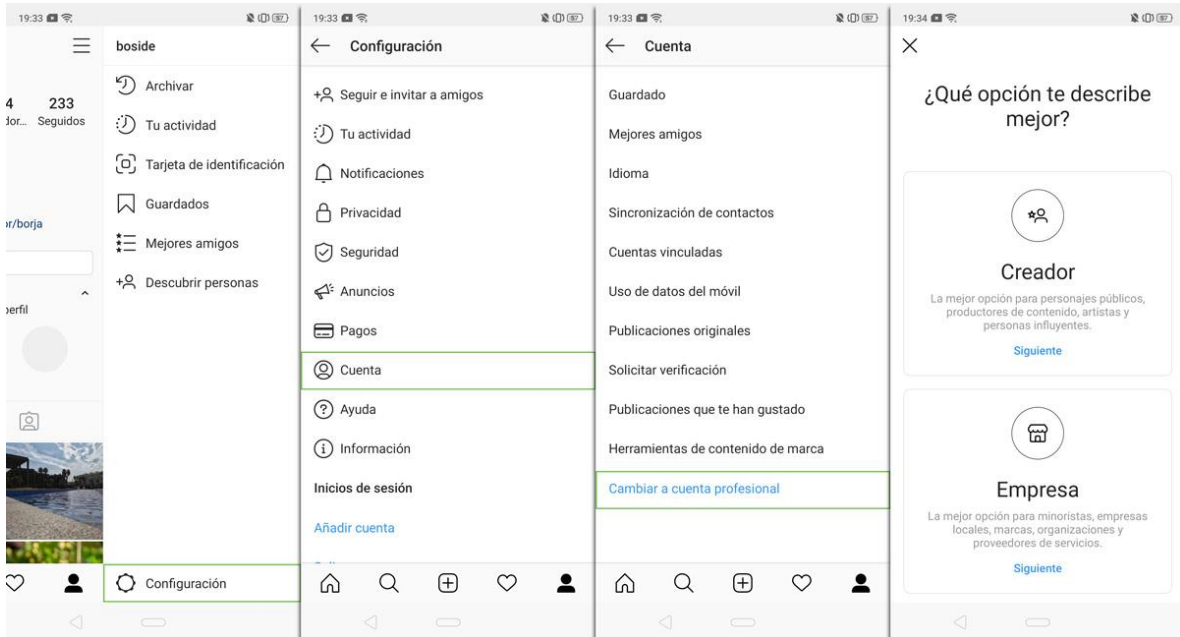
19:33

4 233
dor... Seguidos

r/borja

erfil

boside

Archivar

Tu actividad

Tarjeta de identificación

Guardados

Mejores amigos

Descubrir personas

Configuración

19:33

Configuración

Seguir e invitar a amigos

Tu actividad

Notificaciones

Privacidad

Seguridad

Anuncios

Pagos

Cuenta

Ayuda

Información

Inicios de sesión

Añadir cuenta

19:33

Cuenta

Guardado

Mejores amigos

Idioma

Sincronización de contactos

Cuentas vinculadas

Uso de datos del móvil

Publicaciones originales

Solicitar verificación

Publicaciones que te han gustado

Herramientas de contenido de marca

Cambiar a cuenta profesional

19:34

¿Qué opción te describe mejor?

Creador

La mejor opción para personajes públicos, productores de contenido, artistas y personas influyentes.

Siguiente

Empresa

La mejor opción para minoristas, empresas locales, marcas, organizaciones y proveedores de servicios.

Siguiente